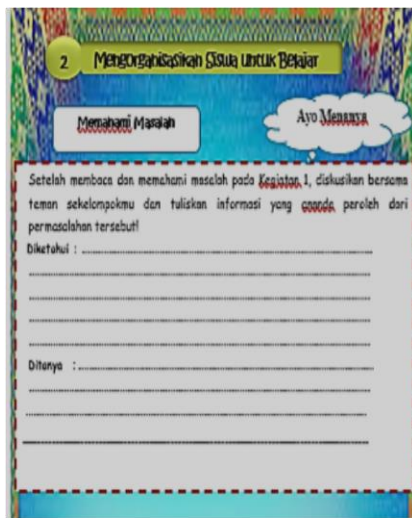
2 Mengorganisasikan Siswa Untuk Belajar

Memahami Masalah

Ayo Menanya

Setelah membaca dan memahami masalah pada Kegiatan 1, diskusikan bersama teman sekelompokmu dan tuliskan informasi yang ananda peroleh dari permasalahan tersebut!

Diketahui : ..........................................................................

..........................................................................

..........................................................................

..........................................................................

..........................................................................

Ditanya : ..........................................................................

..........................................................................

..........................................................................

..........................................................................